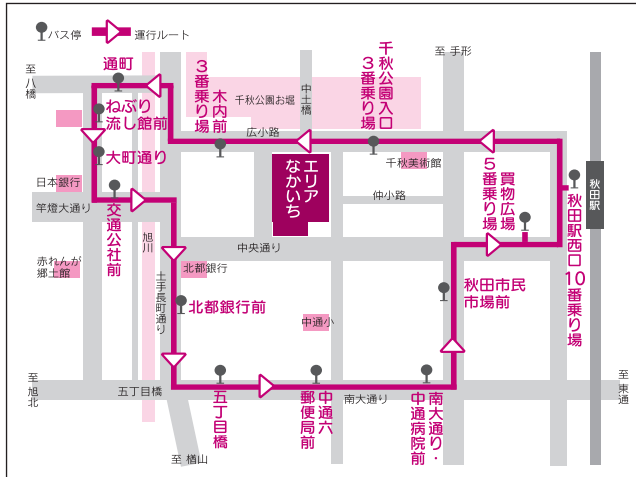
バス停
運行ルート

至 八橋
至 手形
至 旭北
至 東通
至 楢山

通町
ねぶり流し館前
大町通り
交通公社前
北都銀行前
五丁目橋
中通六郵便局前
南大通り・中通病院前
秋田市民市場前
秋田駅西口10番乗り場
5番乗り場 買物広場
千秋公園入口 3番乗り場
3番乗り場 木内前

エリアなかいち

千秋公園お堀
中土橋
広小路
千秋美術館
仲小路
中央通り
日本銀行
竿燈大通り
赤れんが郷土館
旭川
北都銀行
土手長町通り
中通小
五丁目橋
南大通り
秋田駅